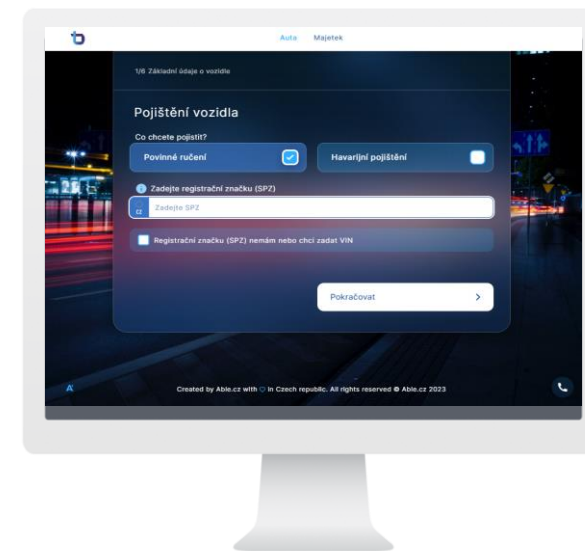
Auta Majetek

1/6 Základní údaje o vozidle

Pojištění vozidla

Co chcete pojistit?

Povinné ručení

Havarijní pojištění

Zadejte registrační značku (SPZ)

CZ Zadejte SPZ

Registrační značku (SPZ) nemám nebo chci zadat VIN

Pokračovat

Created by Able.cz with ♡ in Czech republic. All rights reserved © Able.cz 2023